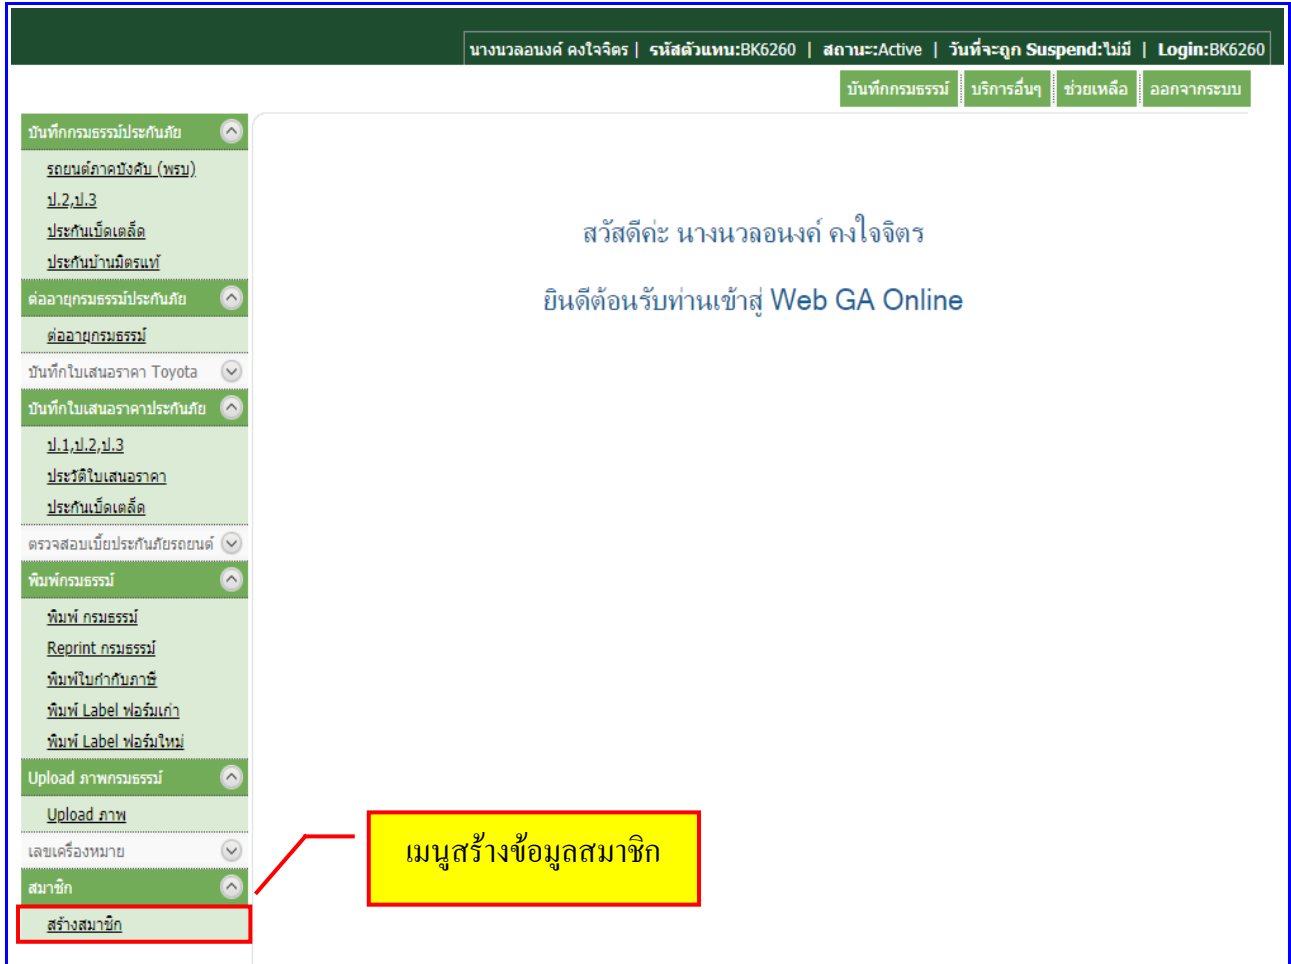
นางนวลอนงค์ คงใจจิตร | รหัสตัวแทน:BK6260 | สถานะ:Active | วันที่จะถูก Suspend:ไม่มี | Login:BK6260

บันทึกกรมธรรม์ | บริการอื่นๆ | ช่วยเหลือ | ออกจากระบบ

บันทึกกรมธรรม์ประกันภัย
รถยนต์ภาคบังคับ (พรบ)
ป.2,ป.3
ประกันเบ็ดเตล็ด
ประกันบ้านมิตรแท้
ต่ออายุกรมธรรม์ประกันภัย
ต่ออายุกรมธรรม์
บันทึกใบเสนอราคา Toyota
บันทึกใบเสนอราคาประกันภัย
ป.1,ป.2,ป.3
ประวัติใบเสนอราคา
ประกันเบ็ดเตล็ด
ตรวจสอบเบี้ยประกันภัยรถยนต์
พิมพ์กรมธรรม์
พิมพ์ กรมธรรม์
Reprint กรมธรรม์
พิมพ์ใบกำกับภาษี
พิมพ์ Label ฟอร์มเก่า
พิมพ์ Label ฟอร์มใหม่
Upload ภาพกรมธรรม์
Upload ภาพ
เลขเครื่องหมาย
สมาชิก
สร้างสมาชิก

สวัสดีค่ะ นางนวลอนงค์ คงใจจิตร

ยินดีต้อนรับท่านเข้าสู่ Web GA Online

เมนูสร้างข้อมูลสมาชิก